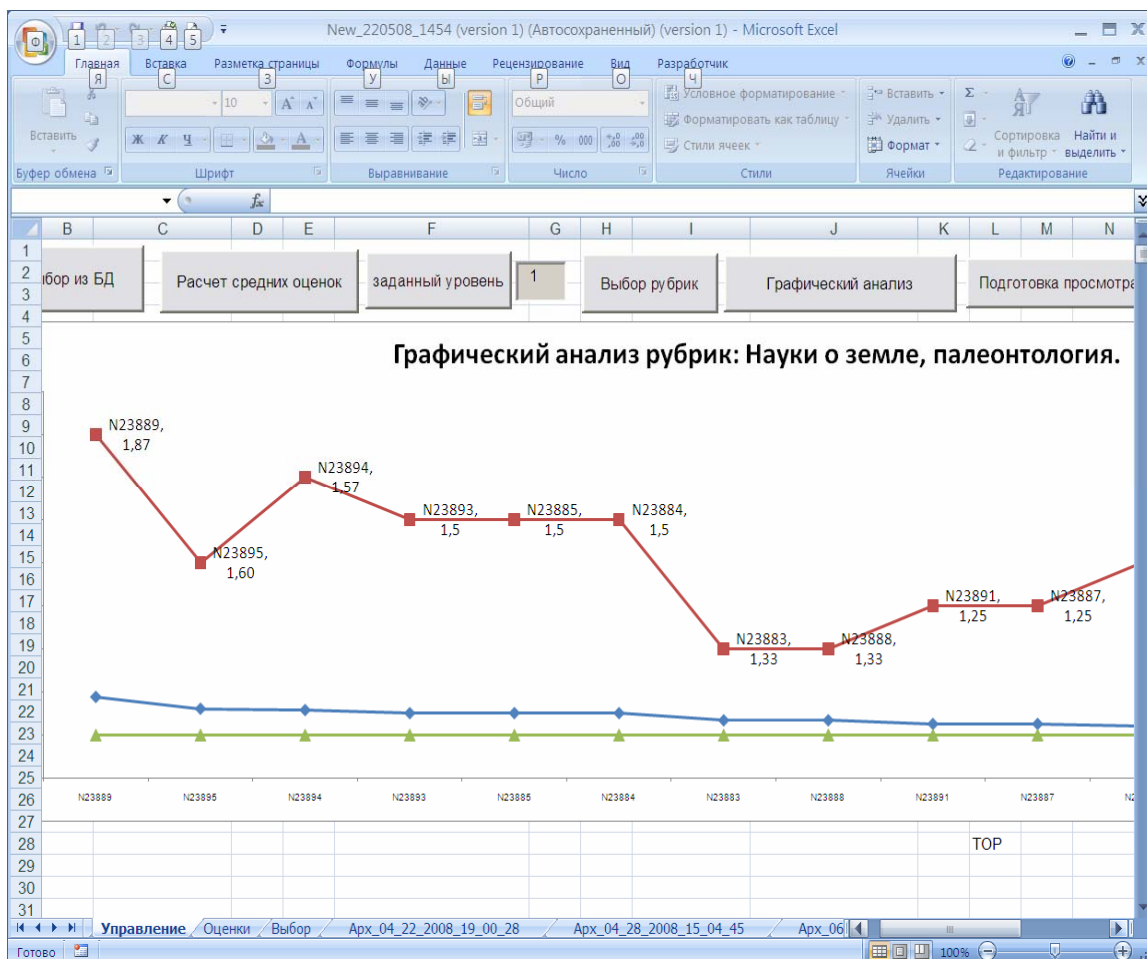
New_220508_1454 (version 1) (Автосохраненный) (version 1) - Microsoft Excel

1 2 3 4 5

Главная Я | Вставка С | Разметка страницы З | Формулы У | Данные Ы | Рецензирование Р | Вид О | Разработчик Ч

Вставить | Буфер обмена
10 | Ж К Ч | А | Шрифт
Выравнивание
Общий | % 000 | Число
Условное форматирование | Форматировать как таблицу | Стили ячеек | Стили
Вставить | Удалить | Формат | Ячейки
Σ | Сортировка и фильтр | Найти и выделить | Редактирование

fx

B C D E F G H I J K L M N

ыбор из БД | Расчет средних оценок | заданный уровень | 1 | Выбор рубрик | Графический анализ | Подготовка просмотра

Графический анализ рубрик: Науки о земле, палеонтология.

N23889, 1,87
N23895, 1,60
N23894, 1,57
N23893, 1,5
N23885, 1,5
N23884, 1,5
N23883, 1,33
N23888, 1,33
N23891, 1,25
N23887, 1,25

N23889 N23895 N23894 N23893 N23885 N23884 N23883 N23888 N23891 N23887 N2

TOP

1 2 3 4 5 6 7 8 9 10 11 12 13 14 15 16 17 18 19 20 21 22 23 24 25 26 27 28 29 30 31

Управление | Оценки | Выбор | Арх_04_22_2008_19_00_28 | Арх_04_28_2008_15_04_45 | Арх_06

Готово | 100%